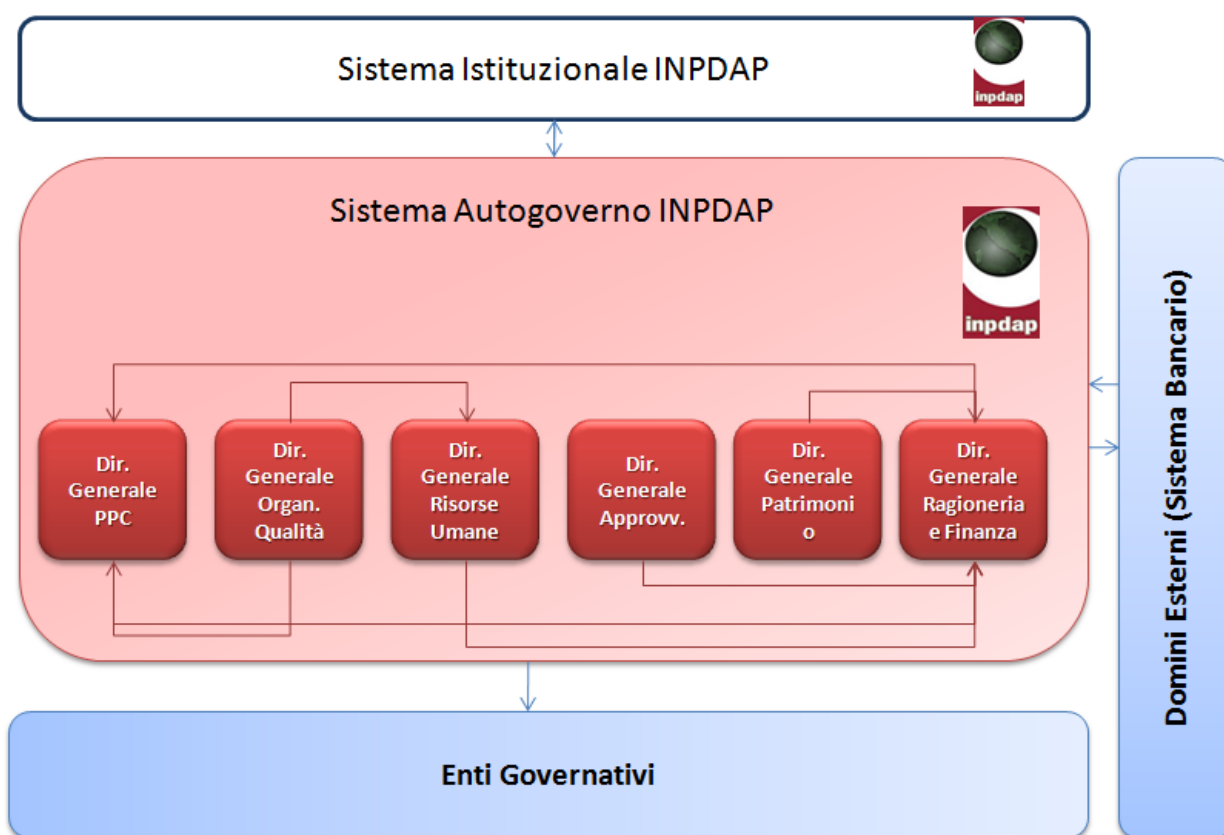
Sistema Istituzionale INPDAP

inpdap

Sistema Autogoverno INPDAP

inpdap

Dir. Generale PPC

Dir. Generale Organ. Qualità

Dir. Generale Risorse Umane

Dir. Generale Approvv.

Dir. Generale Patrimoni o

Dir. Generale Ragioneria e Finanza

Domini Esterni (Sistema Bancario)

Enti Governativi